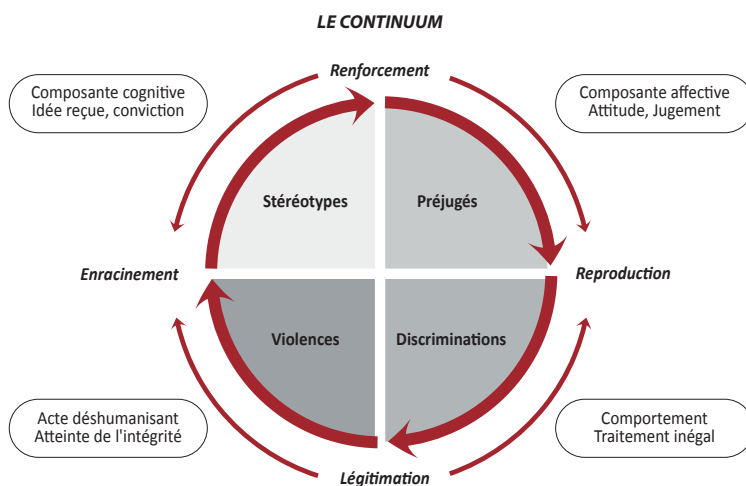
LE CONTINUUM

Renforcement

Composante cognitive
Idée reçue, conviction

Composante affective
Attitude, Jugement

Stéréotypes

Préjugés

Enracinement

Reproduction

Violences

Discriminations

Acte déshumanisant
Atteinte de l'intégrité

Comportement
Traitement inégal

Légitimation